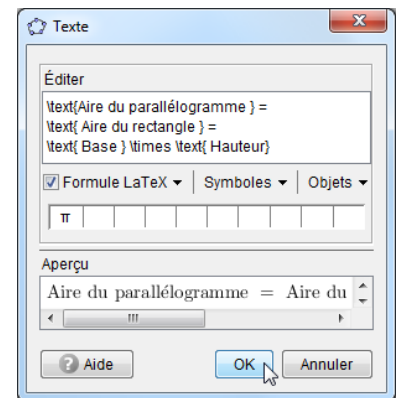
Texte

Éditer

\text{Aire du parallélogramme } =
\text{ Aire du rectangle } =
\text{ Base } \times \text{ Hauteur}

Formule LaTeX ▾ | Symboles ▾ | Objets ▾

π

Aperçu

Aire du parallélogramme = Aire du

Aide

OK

Annuler